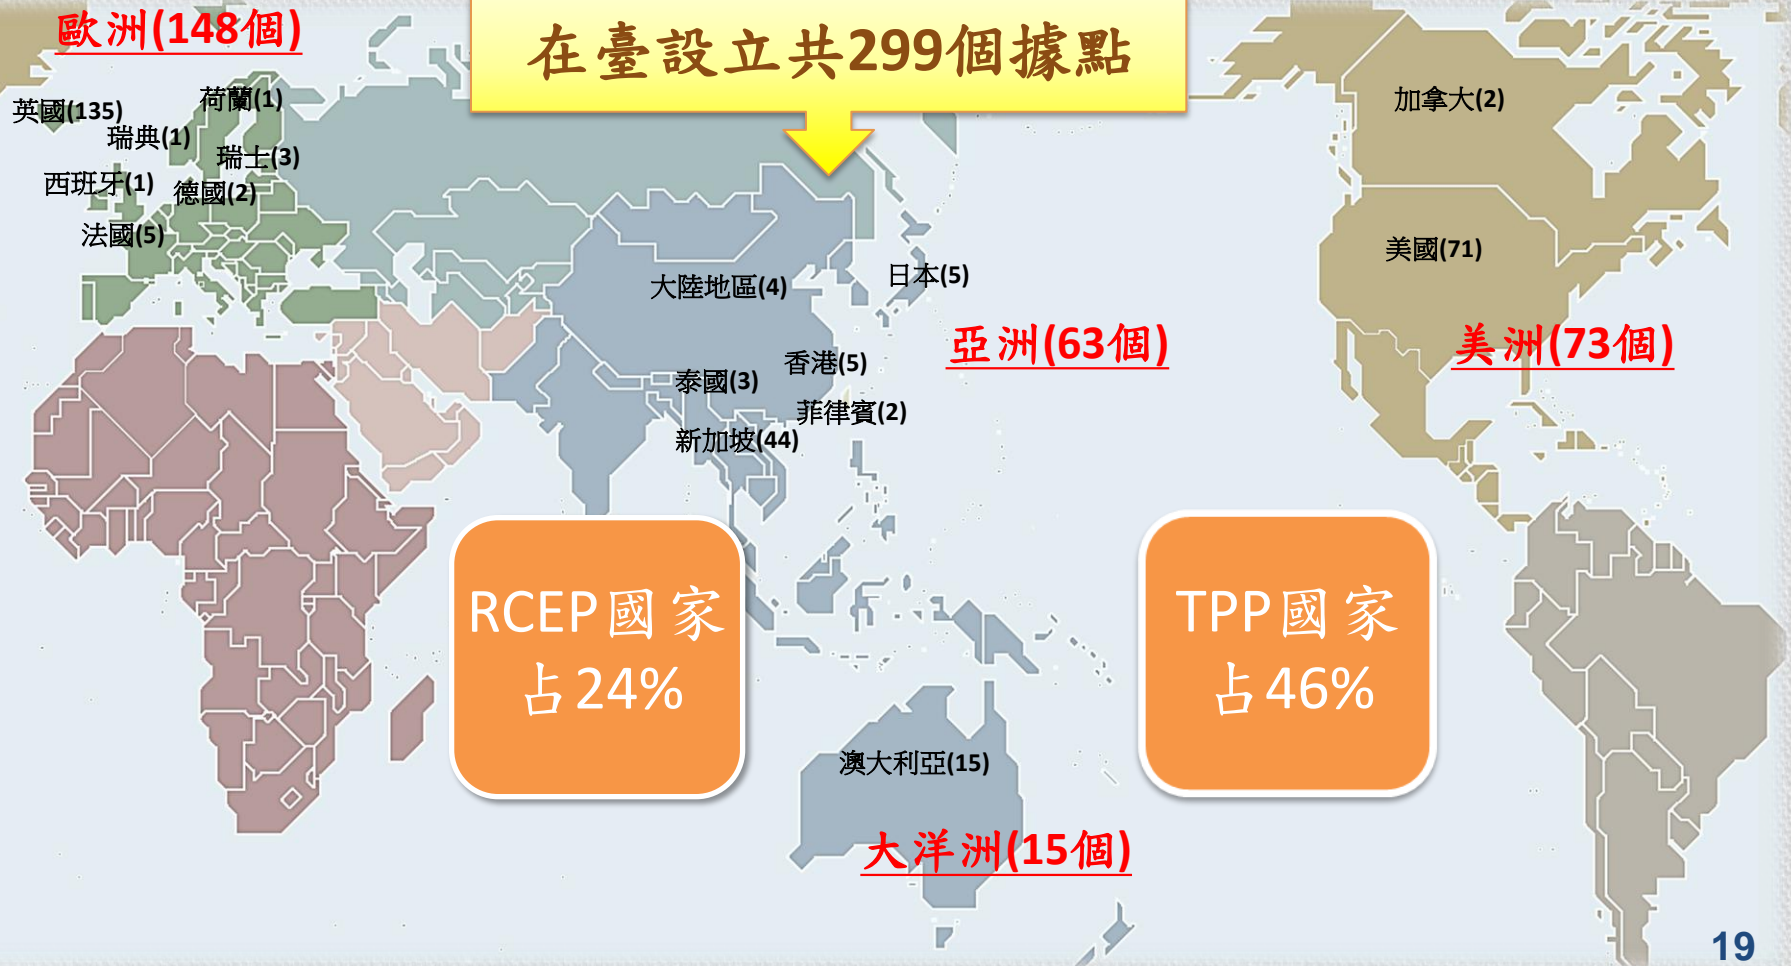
歐洲(148個)

在臺設立共299個據點

英國(135)
荷蘭(1)
瑞典(1)
瑞士(3)
西班牙(1)
德國(2)
法國(5)

加拿大(2)
美國(71)

大陸地區(4)
日本(5)
香港(5)
泰國(3)
菲律賓(2)
新加坡(44)

亞洲(63個)

美洲(73個)

RCEP國家
占24%

TPP國家
占46%

澳大利亞(15)

大洋洲(15個)

19